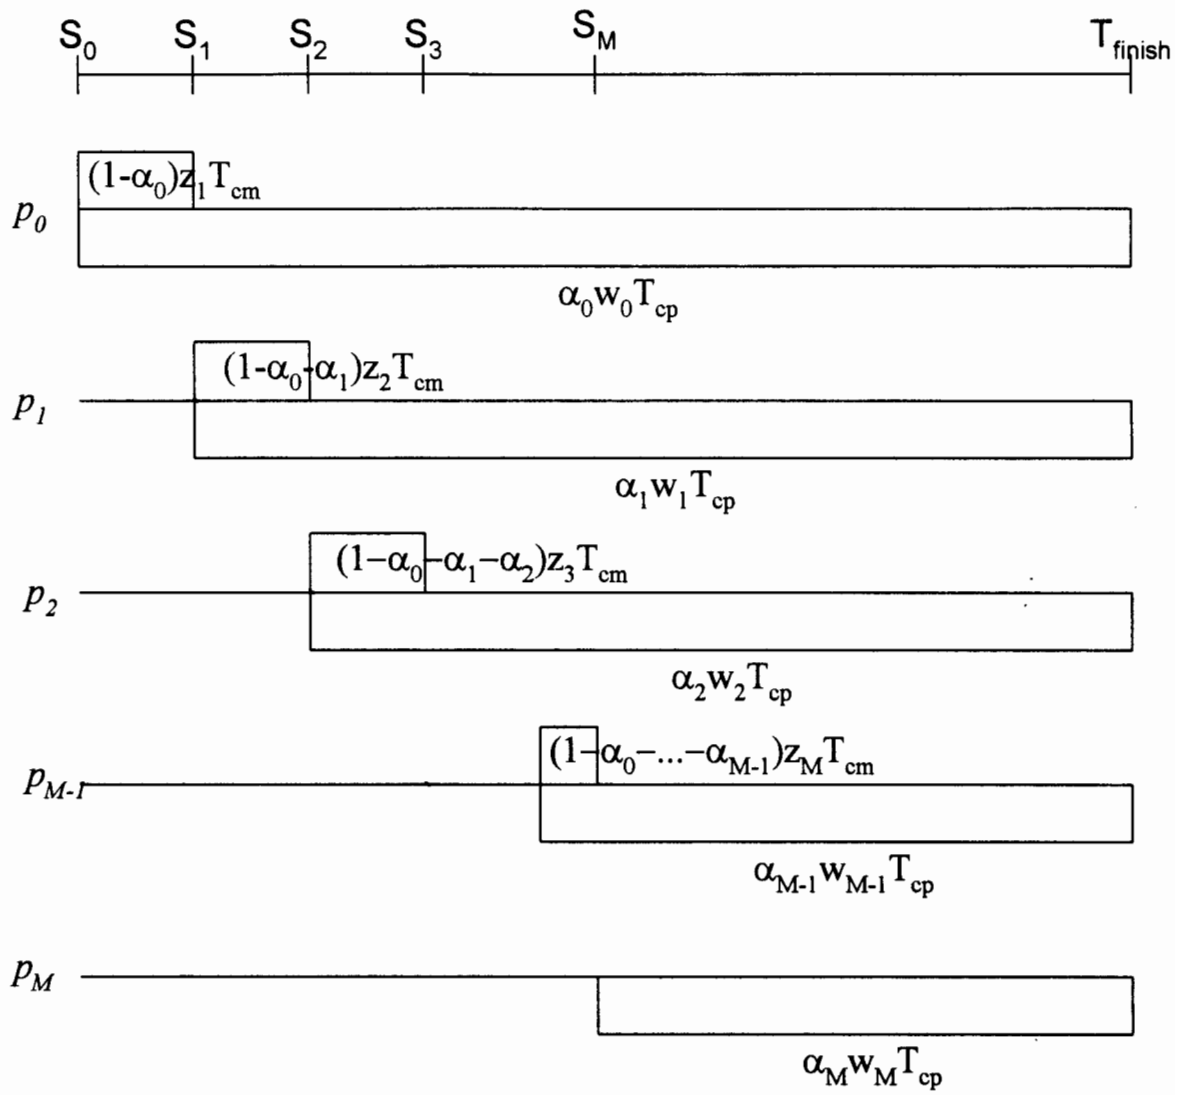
$S_0$ $S_1$ $S_2$ $S_3$ $S_M$ $T_{finish}$

$p_0$ $(1-\alpha_0)z_1T_{cm}$

$\alpha_0 w_0 T_{cp}$

$p_1$ $(1-\alpha_0-\alpha_1)z_2T_{cm}$

$\alpha_1 w_1 T_{cp}$

$p_2$ $(1-\alpha_0-\alpha_1-\alpha_2)z_3T_{cm}$

$\alpha_2 w_2 T_{cp}$

$p_{M-1}$ $(1-\alpha_0-...-\alpha_{M-1})z_MT_{cm}$

$\alpha_{M-1} w_{M-1} T_{cp}$

$p_M$

$\alpha_M w_M T_{cp}$